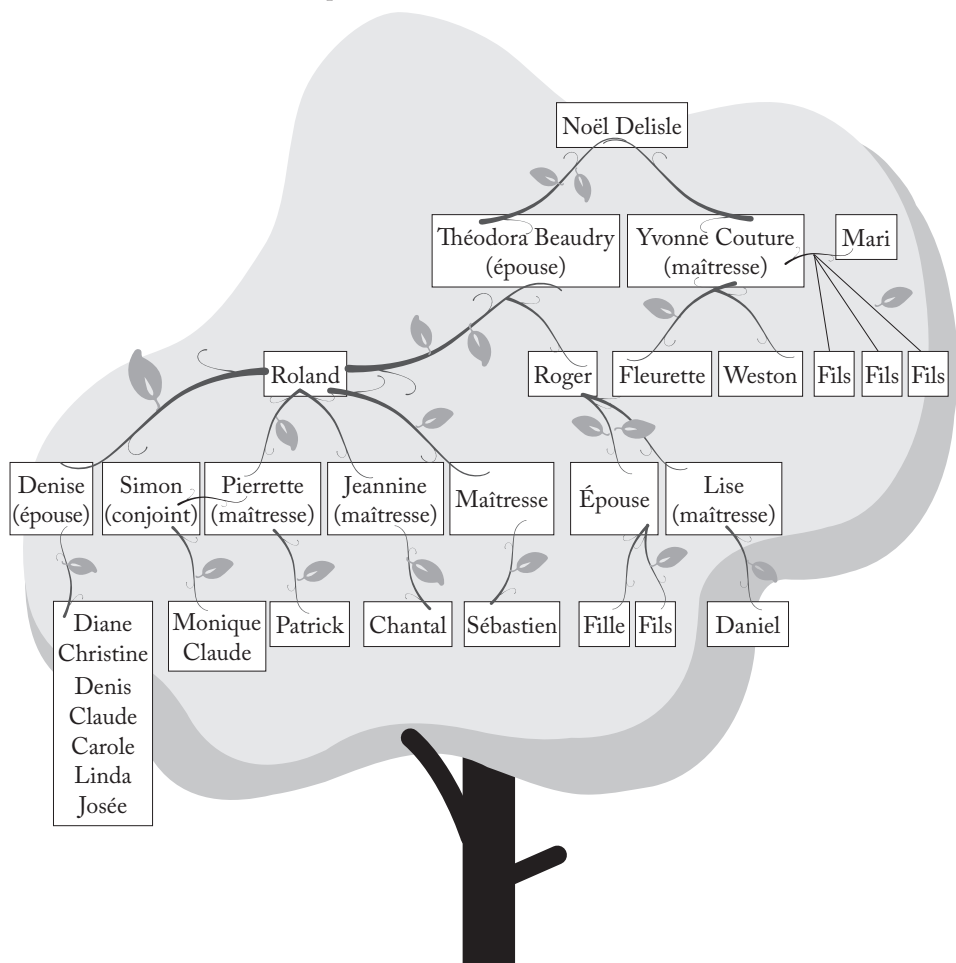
Noël Delisle

Théodora Beaudry (épouse)

Yvonne Couture (maîtresse)

Mari

Roland

Roger

Fleurette

Weston

Fils

Fils

Fils

Denise (épouse)

Simon (conjoint)

Pierrette (maîtresse)

Jeannine (maîtresse)

Maîtresse

Épouse

Lise (maîtresse)

Diane Christine Denis Claude Carole Linda Josée

Monique Claude

Patrick

Chantal

Sébastien

Fille

Fils

Daniel